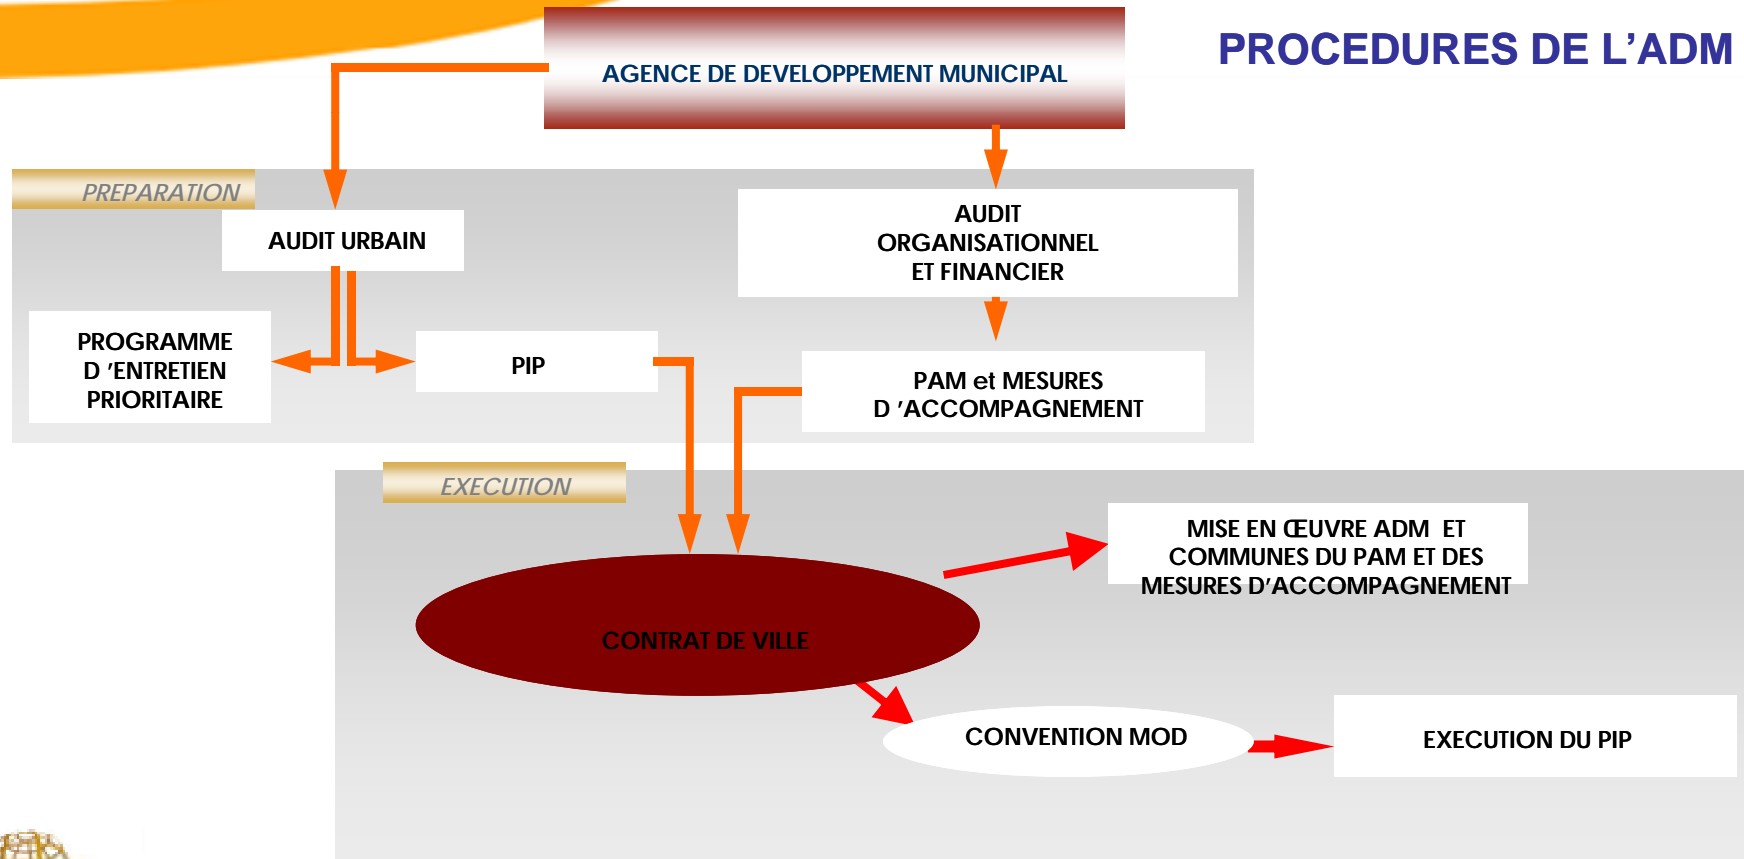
PROCEDURES DE L’ADM

AGENCE DE DEVELOPPEMENT MUNICIPAL

PREPARATION

AUDIT URBAIN

AUDIT ORGANISATIONNEL ET FINANCIER

PROGRAMME D ’ENTRETIEN PRIORITAIRE

PIP

PAM et MESURES D ’ACCOMPAGNEMENT

EXECUTION

MISE EN ŒUVRE ADM ET COMMUNES DU PAM ET DES MESURES D’ACCOMPAGNEMENT

CONTRAT DE VILLE

CONVENTION MOD

EXECUTION DU PIP